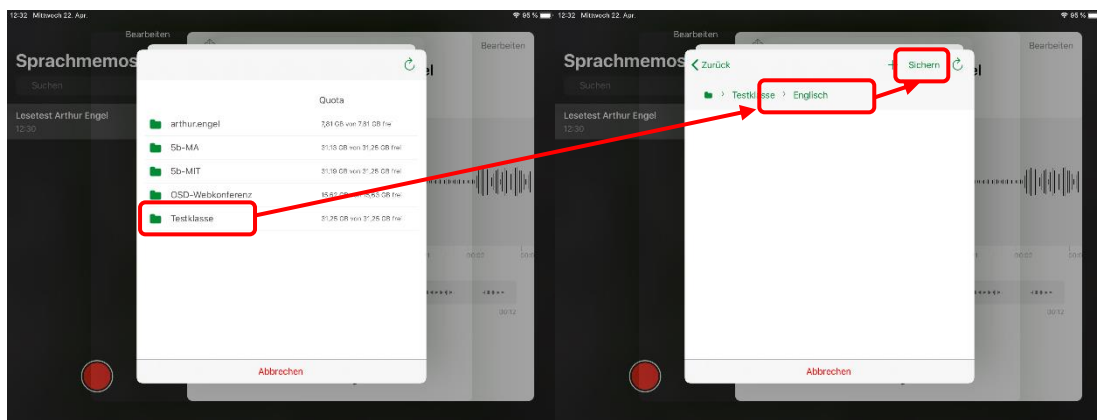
12:32 Mittwoch 22. Apr.

95 %

Bearbeiten

Sprachmemos

Suchen

Lesetest Arthur Engel
12:30

Bearbeiten

Quota

arthur.engel 7,81 GB von 7,81 GB frei

5b-MA 31,13 GB von 31,25 GB frei

5b-MIT 31,19 GB von 31,25 GB frei

OSD-Webkonferenz 15,62 GB von 15,63 GB frei

Testklasse 31,25 GB von 31,25 GB frei

Abbrechen

12:32 Mittwoch 22. Apr.

95 %

Bearbeiten

Sprachmemos

Suchen

Lesetest Arthur Engel
12:30

Bearbeiten

Zurück

Sichern

Testklasse › Englisch

Abbrechen